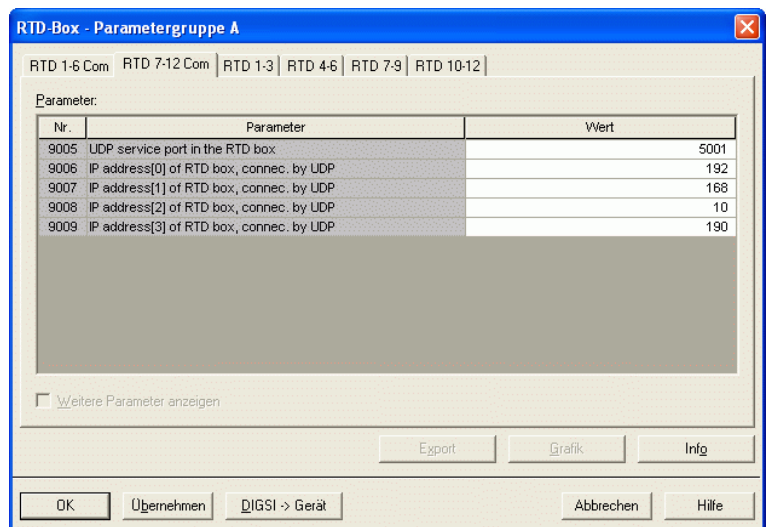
RTD-Box - Parametergruppe A

RTD 1-6 Com | RTD 7-12 Com | RTD 1-3 | RTD 4-6 | RTD 7-9 | RTD 10-12

Parameter:

| Nr. | Parameter | Wert |
|---|---|---|
| 9005 | UDP service port in the RTD box | 5001 |
| 9006 | IP address[0] of RTD box, connec. by UDP | 192 |
| 9007 | IP address[1] of RTD box, connec. by UDP | 168 |
| 9008 | IP address[2] of RTD box, connec. by UDP | 10 |
| 9009 | IP address[3] of RTD box, connec. by UDP | 190 |

Weitere Parameter anzeigen

Export | Grafik | Info

OK | Übernehmen | DIGSI -> Gerät | Abbrechen | Hilfe